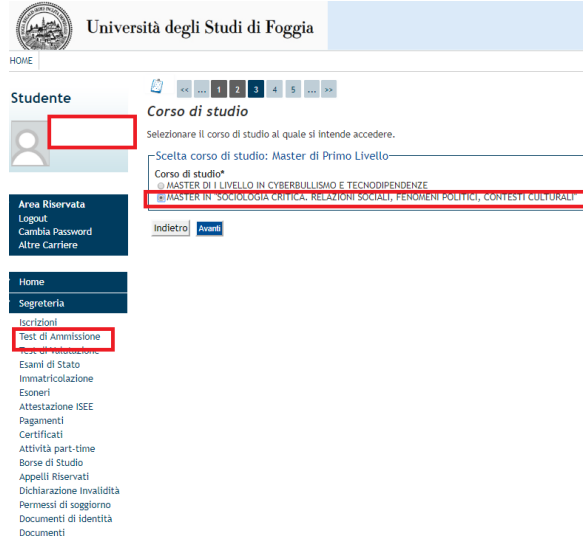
Università degli Studi di Foggia

HOME

Studente

Area Riservata
Logout
Cambia Password
Altre Carriere

Home

Segreteria

Iscrizioni
Test di Ammissione
Test di Valutazione
Esami di Stato
Immatricolazione
Esoneri
Attestazione ISEE
Pagamenti
Certificati
Attività part-time
Borse di Studio
Appelli Riservati
Dichiarazione Invalidità
Permessi di soggiorno
Documenti di identità
Documenti

<< ... 1 2 3 4 5 ... >>

Corso di studio

Selezionare il corso di studio al quale si intende accedere.

Scelta corso di studio: Master di Primo Livello

Corso di studio*
MASTER DI I LIVELLO IN CYBERBULLISMO E TECNODIPENDENZE
MASTER IN "SOCIOLOGIA CRITICA. RELAZIONI SOCIALI, FENOMENI POLITICI, CONTESTI CULTURALI

Indietro Avanti